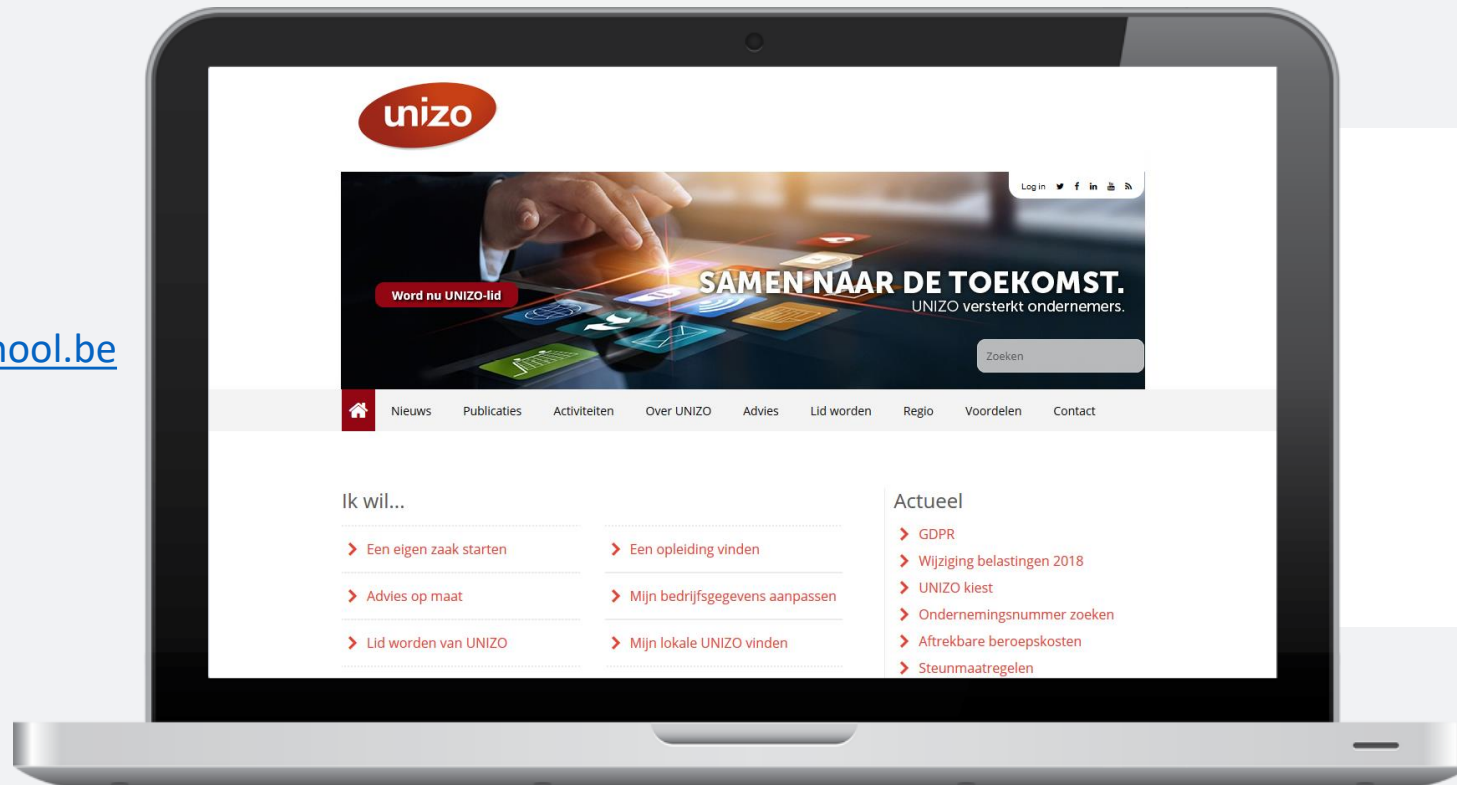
hool.be

unizo

Log in

Word nu UNIZO-lid

SAMEN NAAR DE TOEKOMST.
UNIZO versterkt ondernemers.

Zoeken

Nieuws Publicaties Activiteiten Over UNIZO Advies Lid worden Regio Voordelen Contact

Ik wil...

Een eigen zaak starten
Een opleiding vinden
Advies op maat
Mijn bedrijfsgegevens aanpassen
Lid worden van UNIZO
Mijn lokale UNIZO vinden

Actueel

GDPR
Wijziging belastingen 2018
UNIZO kiest
Ondernemingsnummer zoeken
Aftrekbare beroepskosten
Steunmaatregelen